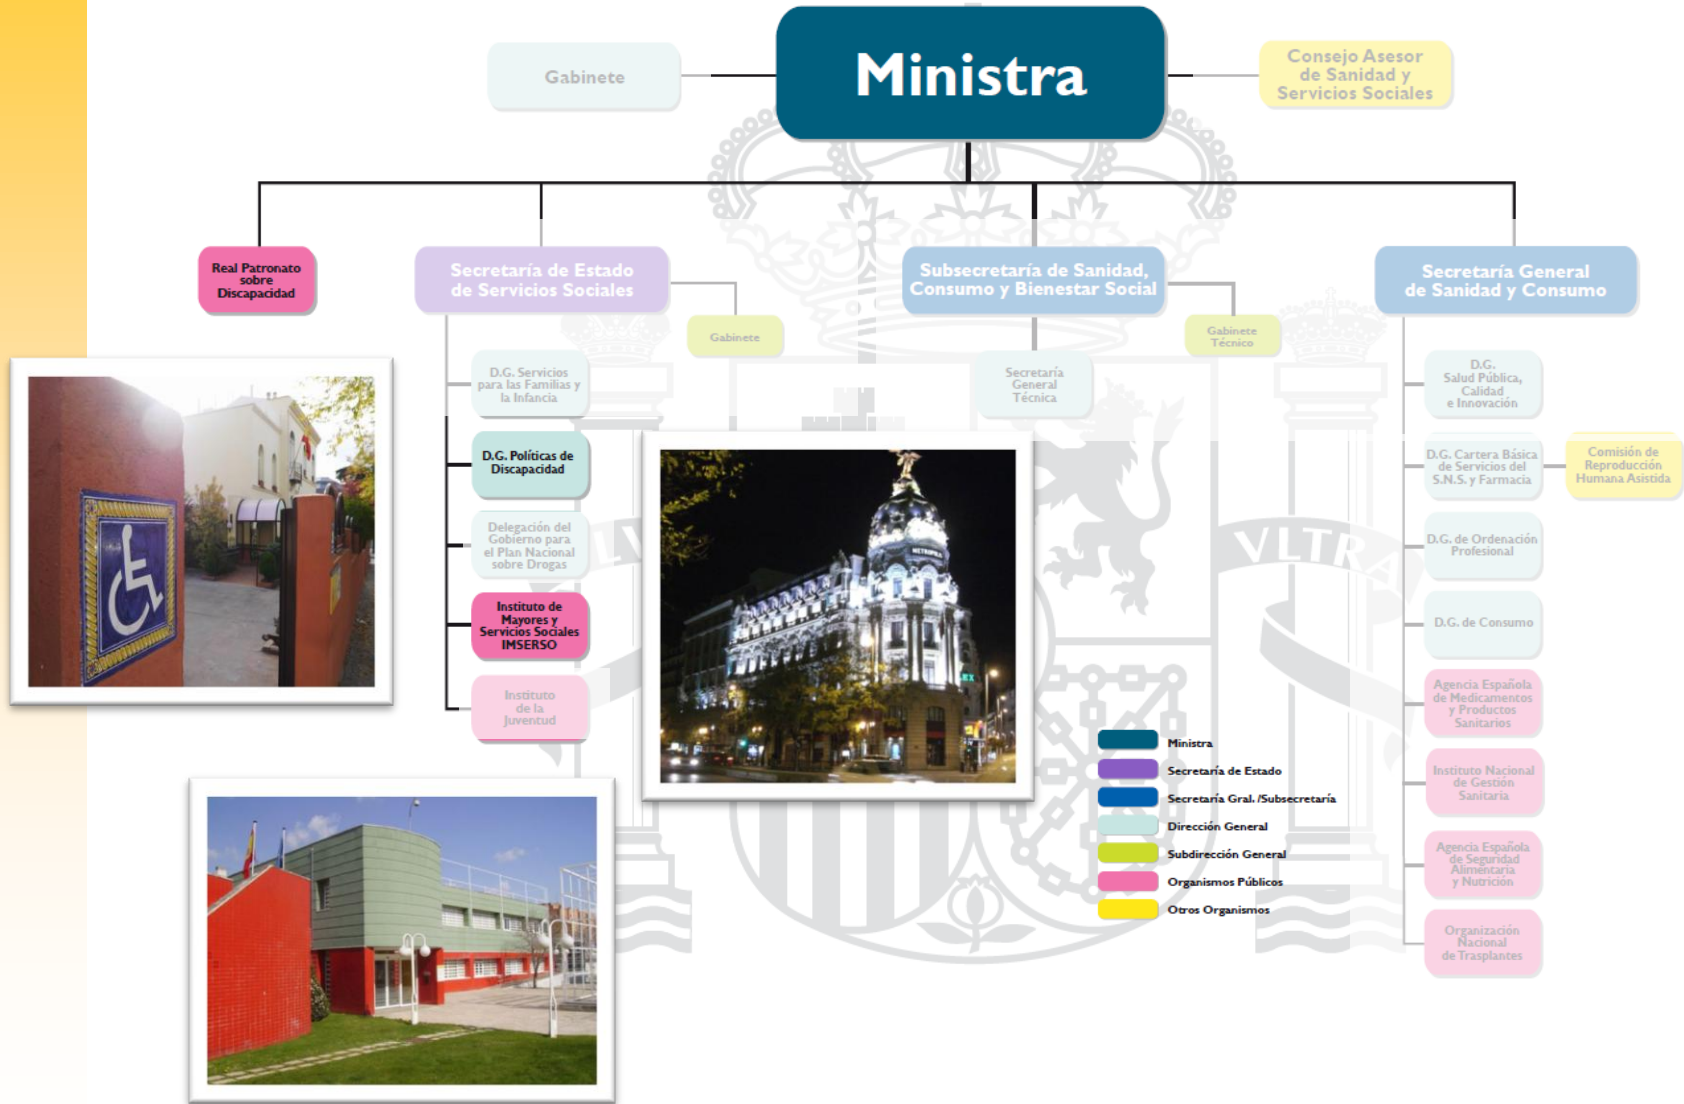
Gabinete

Ministra

Consejo Asesor de Sanidad y Servicios Sociales

Real Patronato sobre Discapacidad

Secretaría de Estado de Servicios Sociales

Gabinete

Subsecretaría de Sanidad, Consumo y Bienestar Social

Gabinete Técnico

Secretaría General de Sanidad y Consumo

D.G. Servicios para las Familias y la Infancia

D.G. Políticas de Discapacidad

Delegación del Gobierno para el Plan Nacional sobre Drogas

Instituto de Mayores y Servicios Sociales IMSERSO

Instituto de la Juventud

Secretaría General Técnica

D.G. Salud Pública, Calidad e Innovación

D.G. Cartera Básica de Servicios del S.N.S. y Farmacia

Comisión de Reproducción Humana Asistida

D.G. de Ordenación Profesional

D.G. de Consumo

Agencia Española de Medicamentos y Productos Sanitarios

Instituto Nacional de Gestión Sanitaria

Agencia Española de Seguridad Alimentaria y Nutrición

Organización Nacional de Trasplantes

METROPOLIS

Ministra
Secretaría de Estado
Secretaría Gral. /Subsecretaría
Dirección General
Subdirección General
Organismos Públicos
Otros Organismos